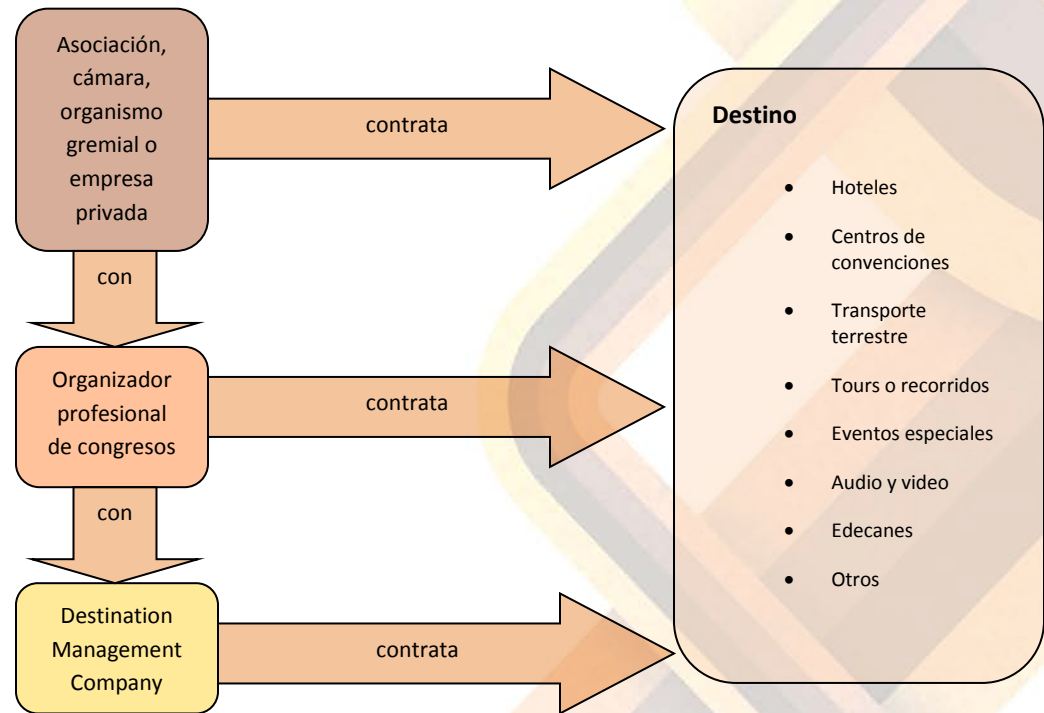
Asociación, cámara, organismo gremial o empresa privada

contrata

con

Organizador profesional de congresos

contrata

con

Destination Management Company

contrata

Destino

- Hoteles
- Centros de convenciones
- Transporte terrestre
- Tours o recorridos
- Eventos especiales
- Audio y video
- Edecanes
- Otros